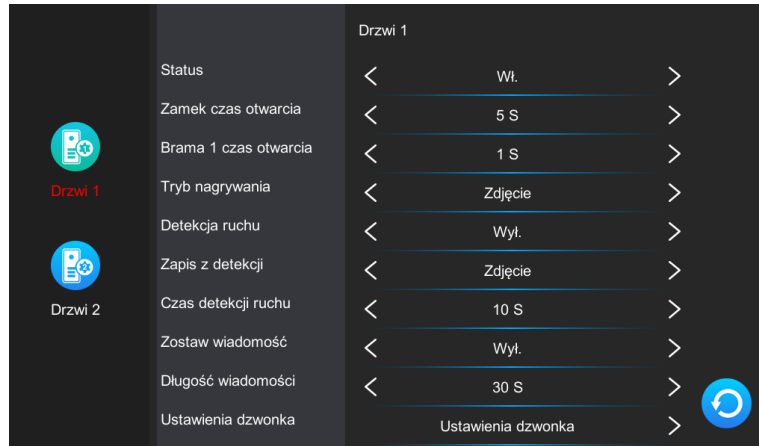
Drzwi 1

Drzwi 2

Drzwi 1

| | | |
|---|---|---|
| Status | < Wł. > |
| Zamek czas otwarcia | < 5 S > |
| Brama 1 czas otwarcia | < 1 S > |
| Tryb nagrywania | < Zdjęcie > |
| Detekcja ruchu | < Wył. > |
| Zapis z detekcji | < Zdjęcie > |
| Czas detekcji ruchu | < 10 S > |
| Zostaw wiadomość | < Wył. > |
| Długość wiadomości | < 30 S > |
| Ustawienia dzwonka | Ustawienia dzwonka > |